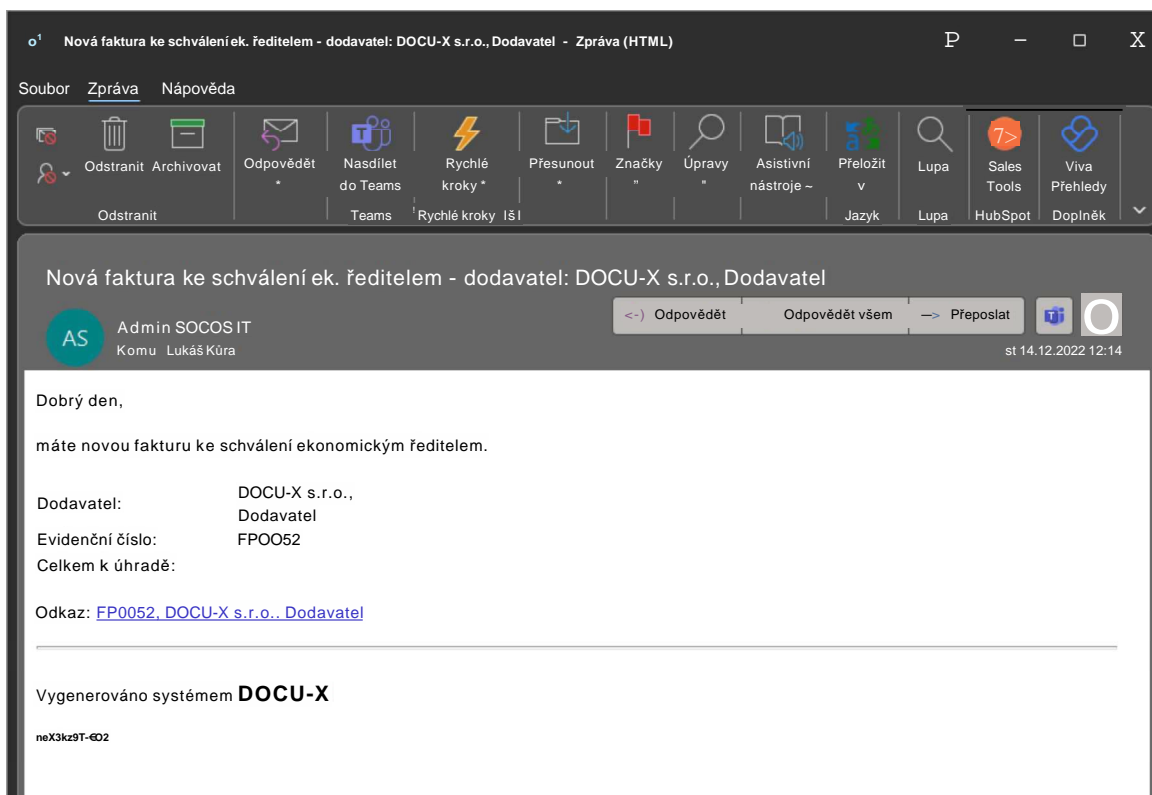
o¹ Nová faktura ke schválení ek. ředitelem - dodavatel: DOCU-X s.r.o., Dodavatel - Zpráva (HTML)

P — □ X

Soubor Zpráva Nápověda

Odstranit Archivovat
Odstranit

Odpovědět *

Nasdílet do Teams
Teams

Rychlé kroky *
Rychlé kroky lš l

Přesunout *

Značky "

Úpravy "

Asistivní nástroje ~

Přeložit v
Jazyk

Lupa
Lupa

Sales Tools
HubSpot

Viva Přehledy
Doplněk

Nová faktura ke schválení ek. ředitelem - dodavatel: DOCU-X s.r.o., Dodavatel

<-) Odpovědět Odpovědět všem —> Přeposlat

AS Admin SOCOS IT
Komu Lukáš Kůra

st 14.12.2022 12:14

Dobrý den,

máte novou fakturu ke schválení ekonomickým ředitelem.

| Dodavatel: | DOCU-X s.r.o., Dodavatel |
|---|---|
| Evidenční číslo: | FPOO52 |
| Celkem k úhradě: | |

Odkaz: FP0052, DOCU-X s.r.o.. Dodavatel

Vygenerováno systémem DOCU-X

neX3kz9T-€O2